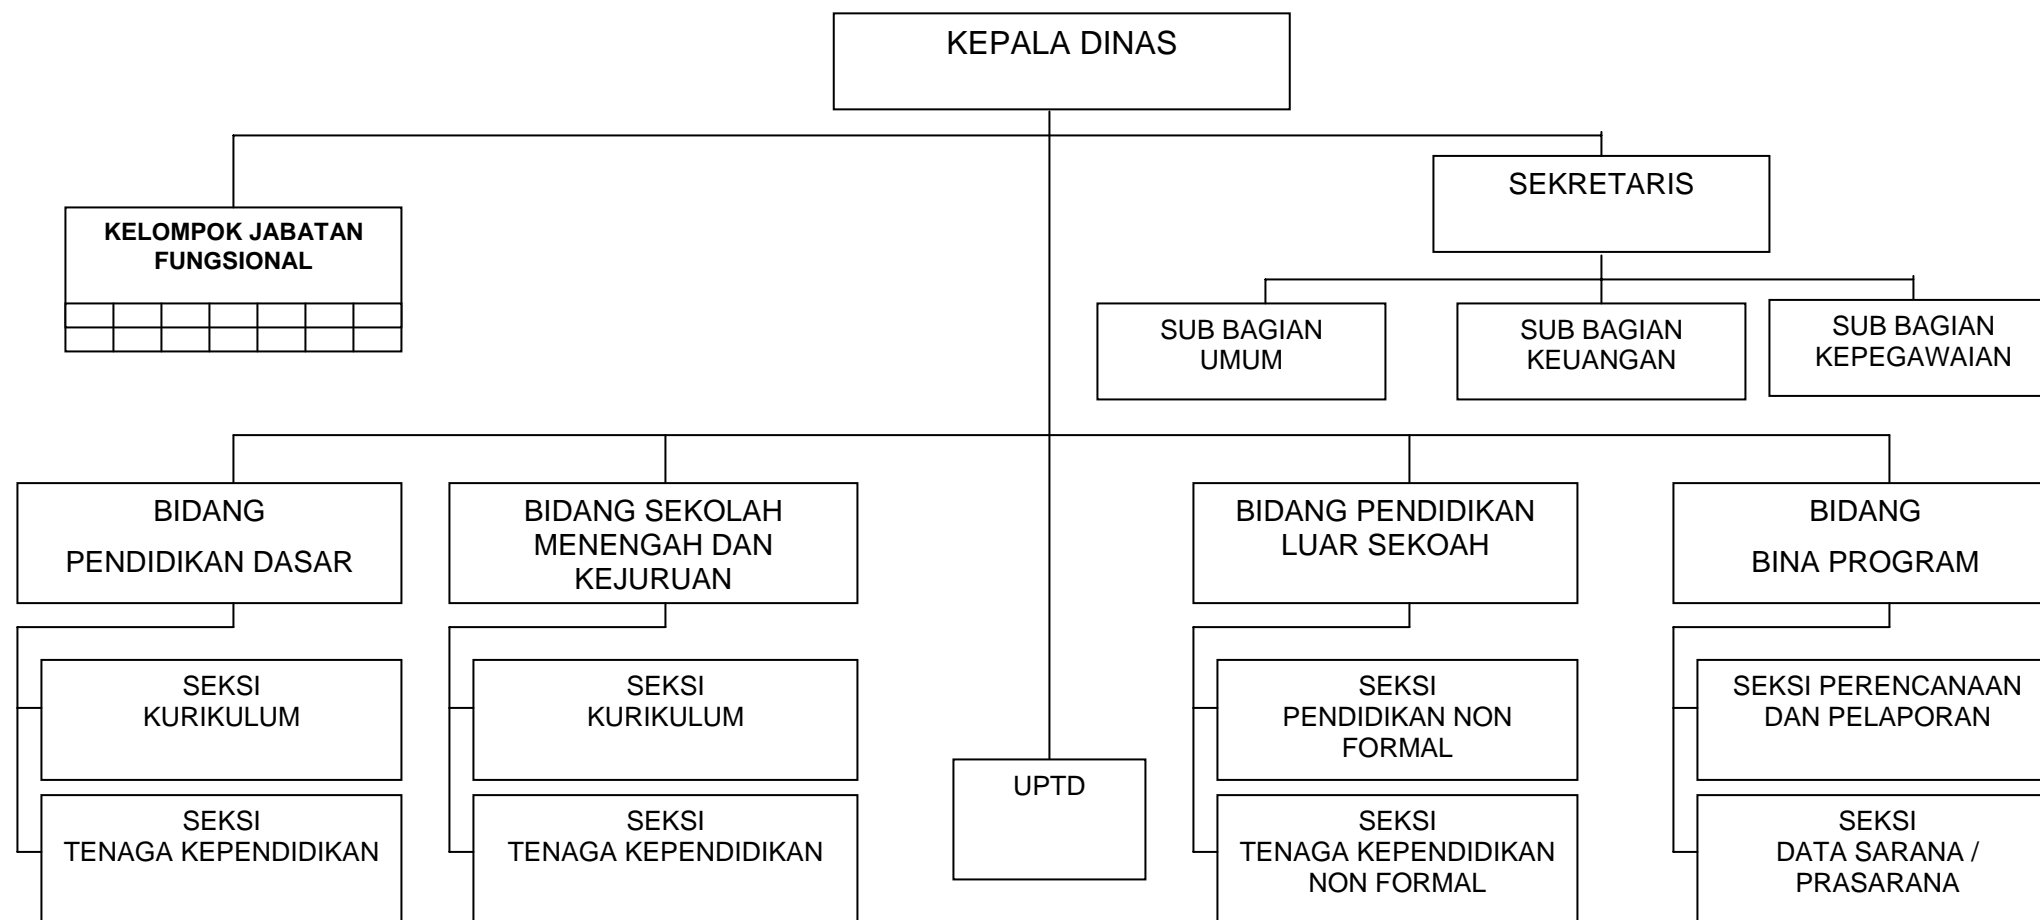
KEPALA DINAS

KELOMPOK JABATAN FUNGSIONAL

SEKRETARIS

SUB BAGIAN UMUM

SUB BAGIAN KEUANGAN

SUB BAGIAN KEPEGAWAIAN

BIDANG

PENDIDIKAN DASAR

SEKSI KURIKULUM

SEKSI TENAGA KEPENDIDIKAN

BIDANG SEKOLAH MENENGAH DAN KEJURUAN

SEKSI KURIKULUM

SEKSI TENAGA KEPENDIDIKAN

UPTD

BIDANG PENDIDIKAN LUAR SEKOAH

SEKSI PENDIDIKAN NON FORMAL

SEKSI TENAGA KEPENDIDIKAN NON FORMAL

BIDANG

BINA PROGRAM

SEKSI PERENCANAAN DAN PELAPORAN

SEKSI DATA SARANA / PRASARANA